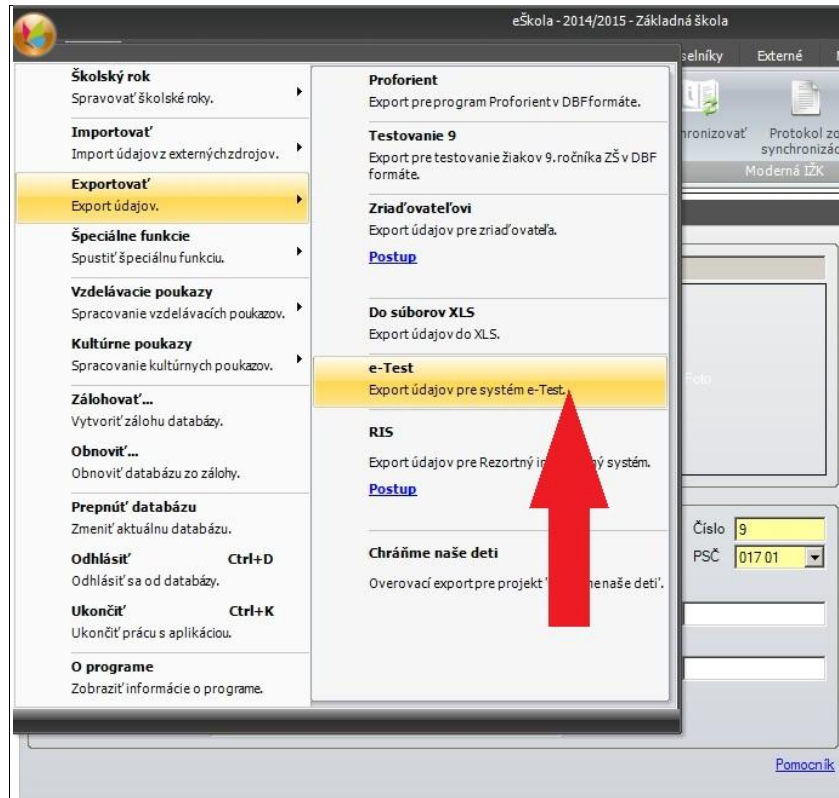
eŠkola - 2014/2015 - Základná škola

Školský rok
Spravovať školské roky.

Importovať
Import údajov z externých zdrojov.

Exportovať
Export údajov.

Špeciálne funkcie
Spustiť špeciálnu funkciu.

Vzdelávacie poukazy
Spracovanie vzdelávacích poukazov.

Kultúrne poukazy
Spracovanie kultúrnych poukazov.

Zálohovať...
Vytvoriť zálohu databázy.

Obnoviť...
Obnoviť databázu zo zálohy.

Prepnúť databázu
Zmeniť aktuálnu databázu.

Odhlásiť Ctrl+D
Odhlásiť sa od databázy.

Ukončiť Ctrl+K
Ukončiť prácu s aplikáciou.

O programe
Zobraziť informácie o programe.

Proforient
Export pre program Proforient v DBF formáte.

Testovanie 9
Export pre testovanie žiakov 9.ročníka ZŠ v DBF formáte.

Zriaďovateľovi
Export údajov pre zriaďovateľa.
Postup

Do súborov XLS
Export údajov do XLS.

e-Test
Export údajov pre systém e-Test.

RIS
Export údajov pre Rezortný i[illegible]ý systém.
Postup

Chráňme naše deti
Overovací export pre projekt '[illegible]ňme naše deti'.

číselníky Externé
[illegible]hronizovať Protokol zo synchronizác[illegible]
Moderná IŽK
Foto
Číslo 9
PSČ 017 01
Pomocník